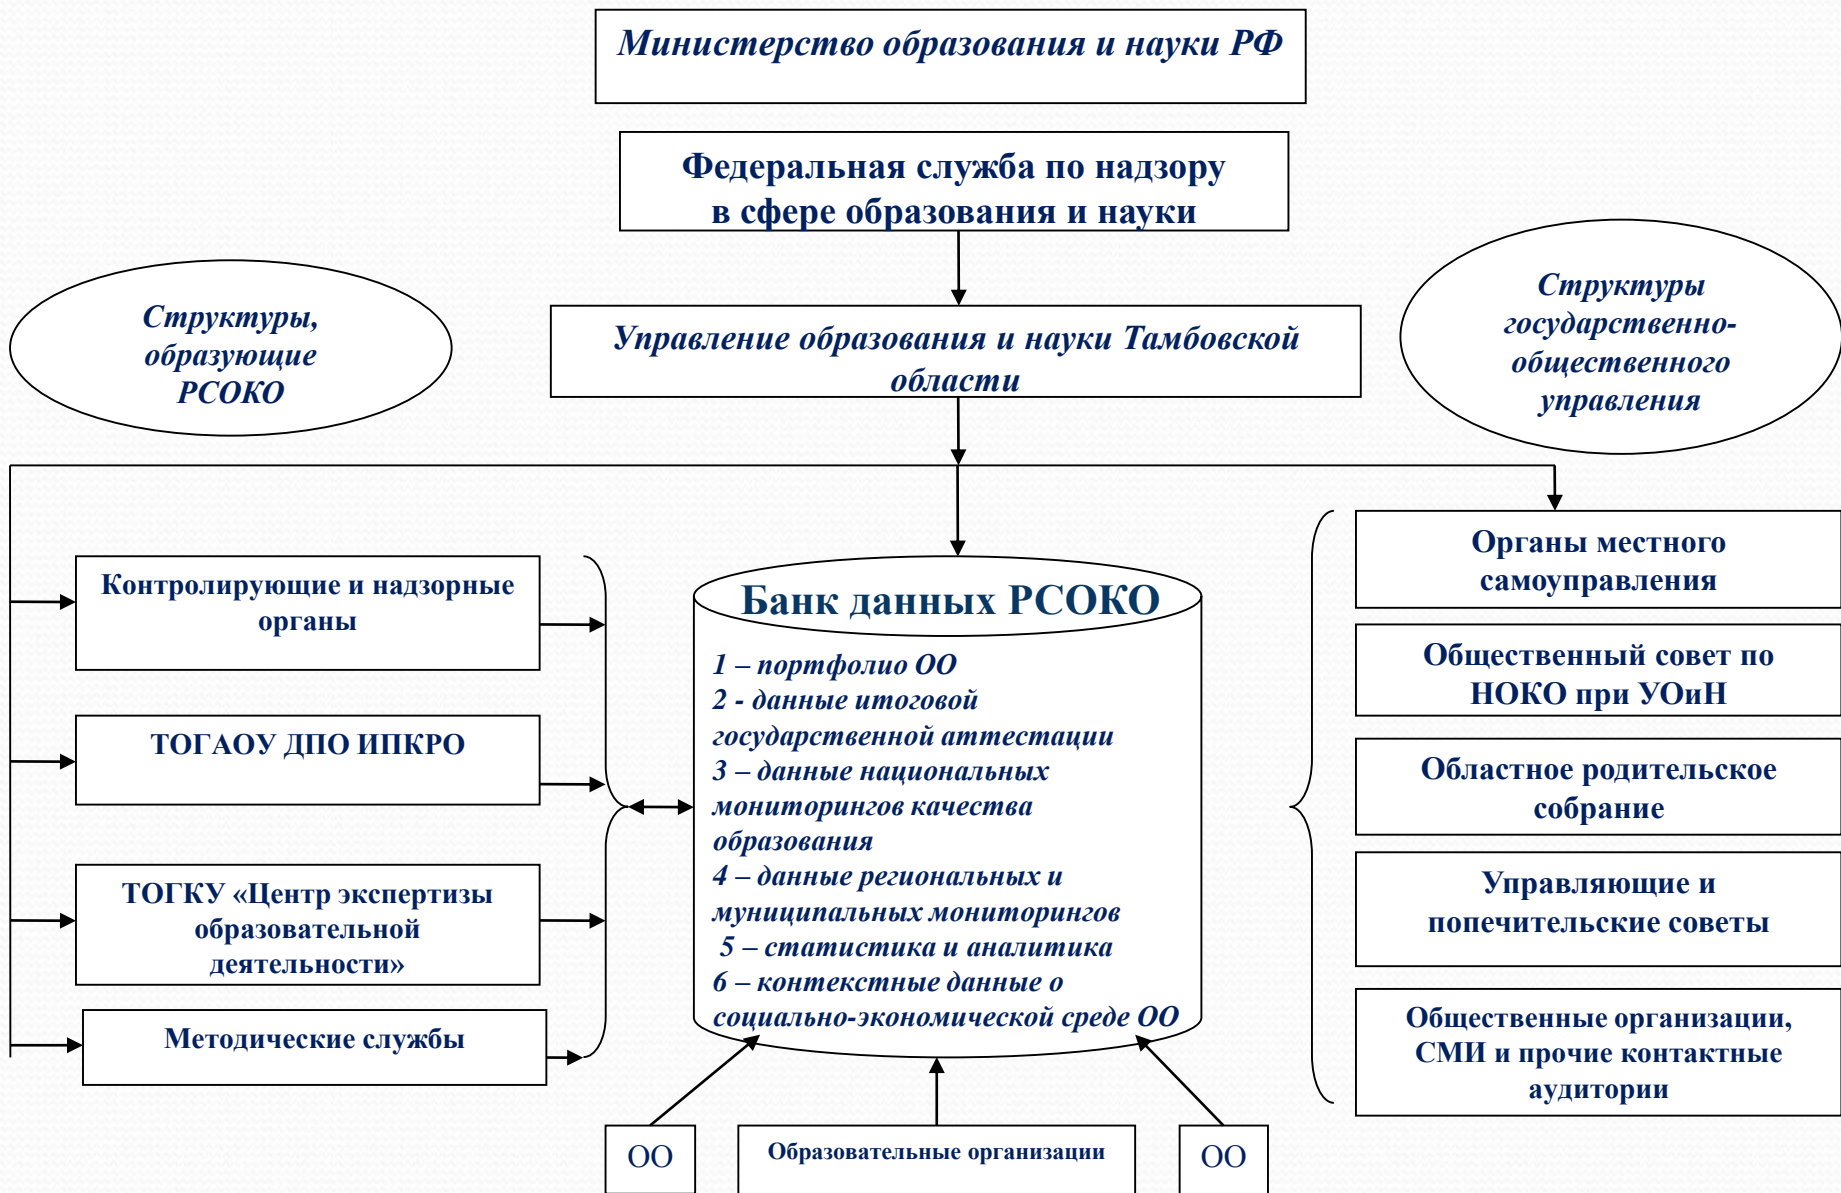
Министерство образования и науки РФ

Федеральная служба по надзору в сфере образования и науки

Структуры, образующие РСОКО

Управление образования и науки Тамбовской области

Структуры государственно-общественного управления

Контролирующие и надзорные органы

ТОГАОУ ДПО ИПКРО

ТОГКУ «Центр экспертизы образовательной деятельности»

Методические службы

Банк данных РСОКО

1 – портфолио ОО
2 - данные итоговой государственной аттестации
3 – данные национальных мониторингов качества образования
4 – данные региональных и муниципальных мониторингов
5 – статистика и аналитика
6 – контекстные данные о социально-экономической среде ОО

Органы местного самоуправления

Общественный совет по НОКО при УОиН

Областное родительское собрание

Управляющие и попечительские советы

Общественные организации, СМИ и прочие контактные аудитории

ОО

Образовательные организации

ОО